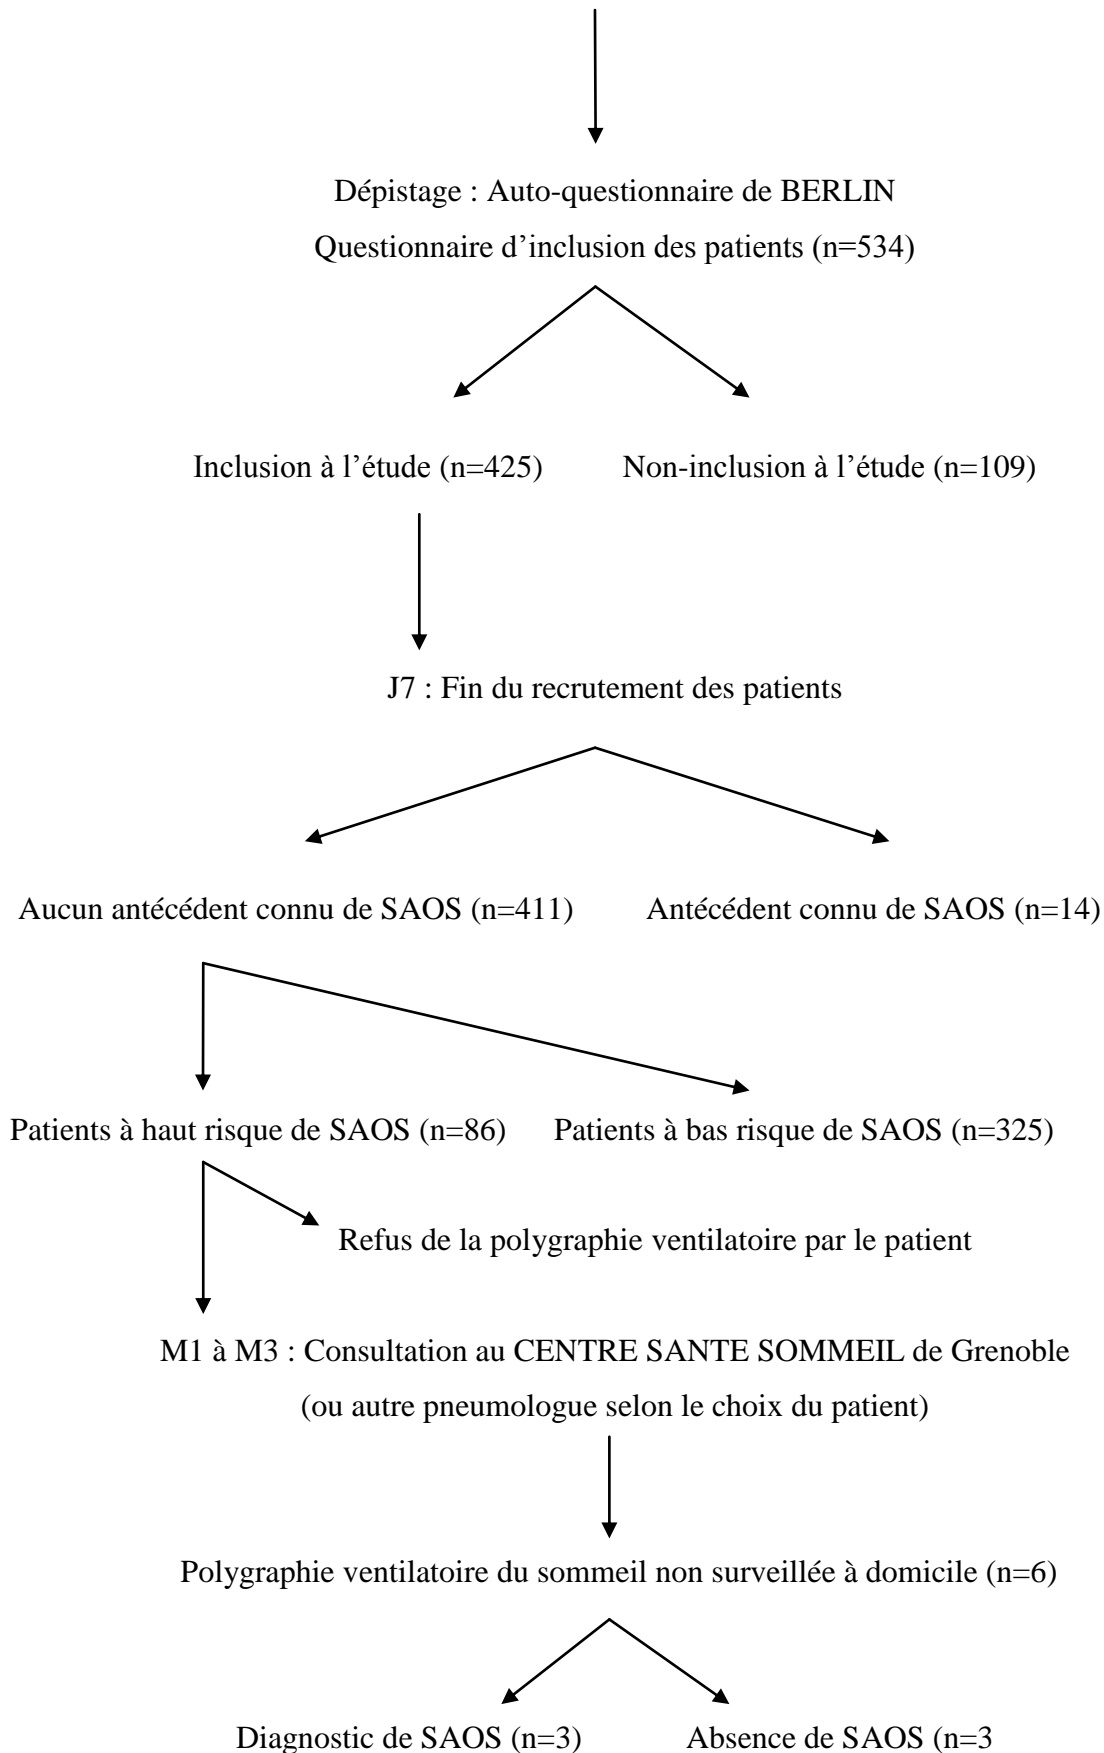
Dépistage : Auto-questionnaire de BERLIN
Questionnaire d’inclusion des patients (n=534)

Inclusion à l’étude (n=425)

Non-inclusion à l’étude (n=109)

J7 : Fin du recrutement des patients

Aucun antécédent connu de SAOS (n=411)

Antécédent connu de SAOS (n=14)

Patients à haut risque de SAOS (n=86)

Patients à bas risque de SAOS (n=325)

Refus de la polygraphie ventilatoire par le patient

M1 à M3 : Consultation au CENTRE SANTE SOMMEIL de Grenoble
(ou autre pneumologue selon le choix du patient)

Polygraphie ventilatoire du sommeil non surveillée à domicile (n=6)

Diagnostic de SAOS (n=3)

Absence de SAOS (n=3